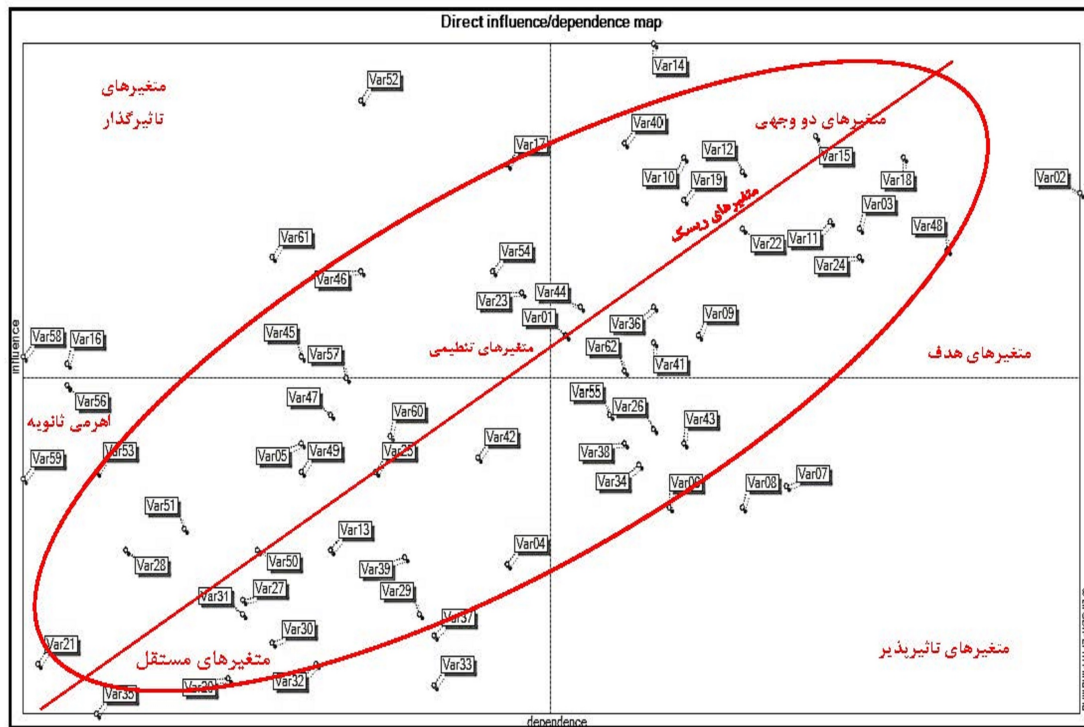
Direct influence/dependence map

متغیرهای تاثیرگذار

Var52
Var14
Var40
متغیرهای دو وجهی
Var17
Var12
Var15
Var10
Var19
Var18
Var02
متغیرهای ریسک
Var03
Var48
Var61
Var22
Var11
Var54
Var24
Var46
Var44
Var23
Var01
Var36
Var09
Var58
Var16
Var45
Var57
متغیرهای تنظیمی
Var62
Var41
متغیرهای هدف
influence
Var56
Var47
Var55
Var26
اهرمی ثانویه
Var60
Var43
Var42
Var38
Var59
Var53
Var05
Var49
Var25
Var34
Var06
Var08
Var07
Var51
Var13
Var04
Var28
Var50
Var39
Var27
Var29
Var31
Var37
Var30
Var21
متغیرهای مستقل
متغیرهای تاثیرپذیر
Var33
Var20
Var32
Var35
dependence